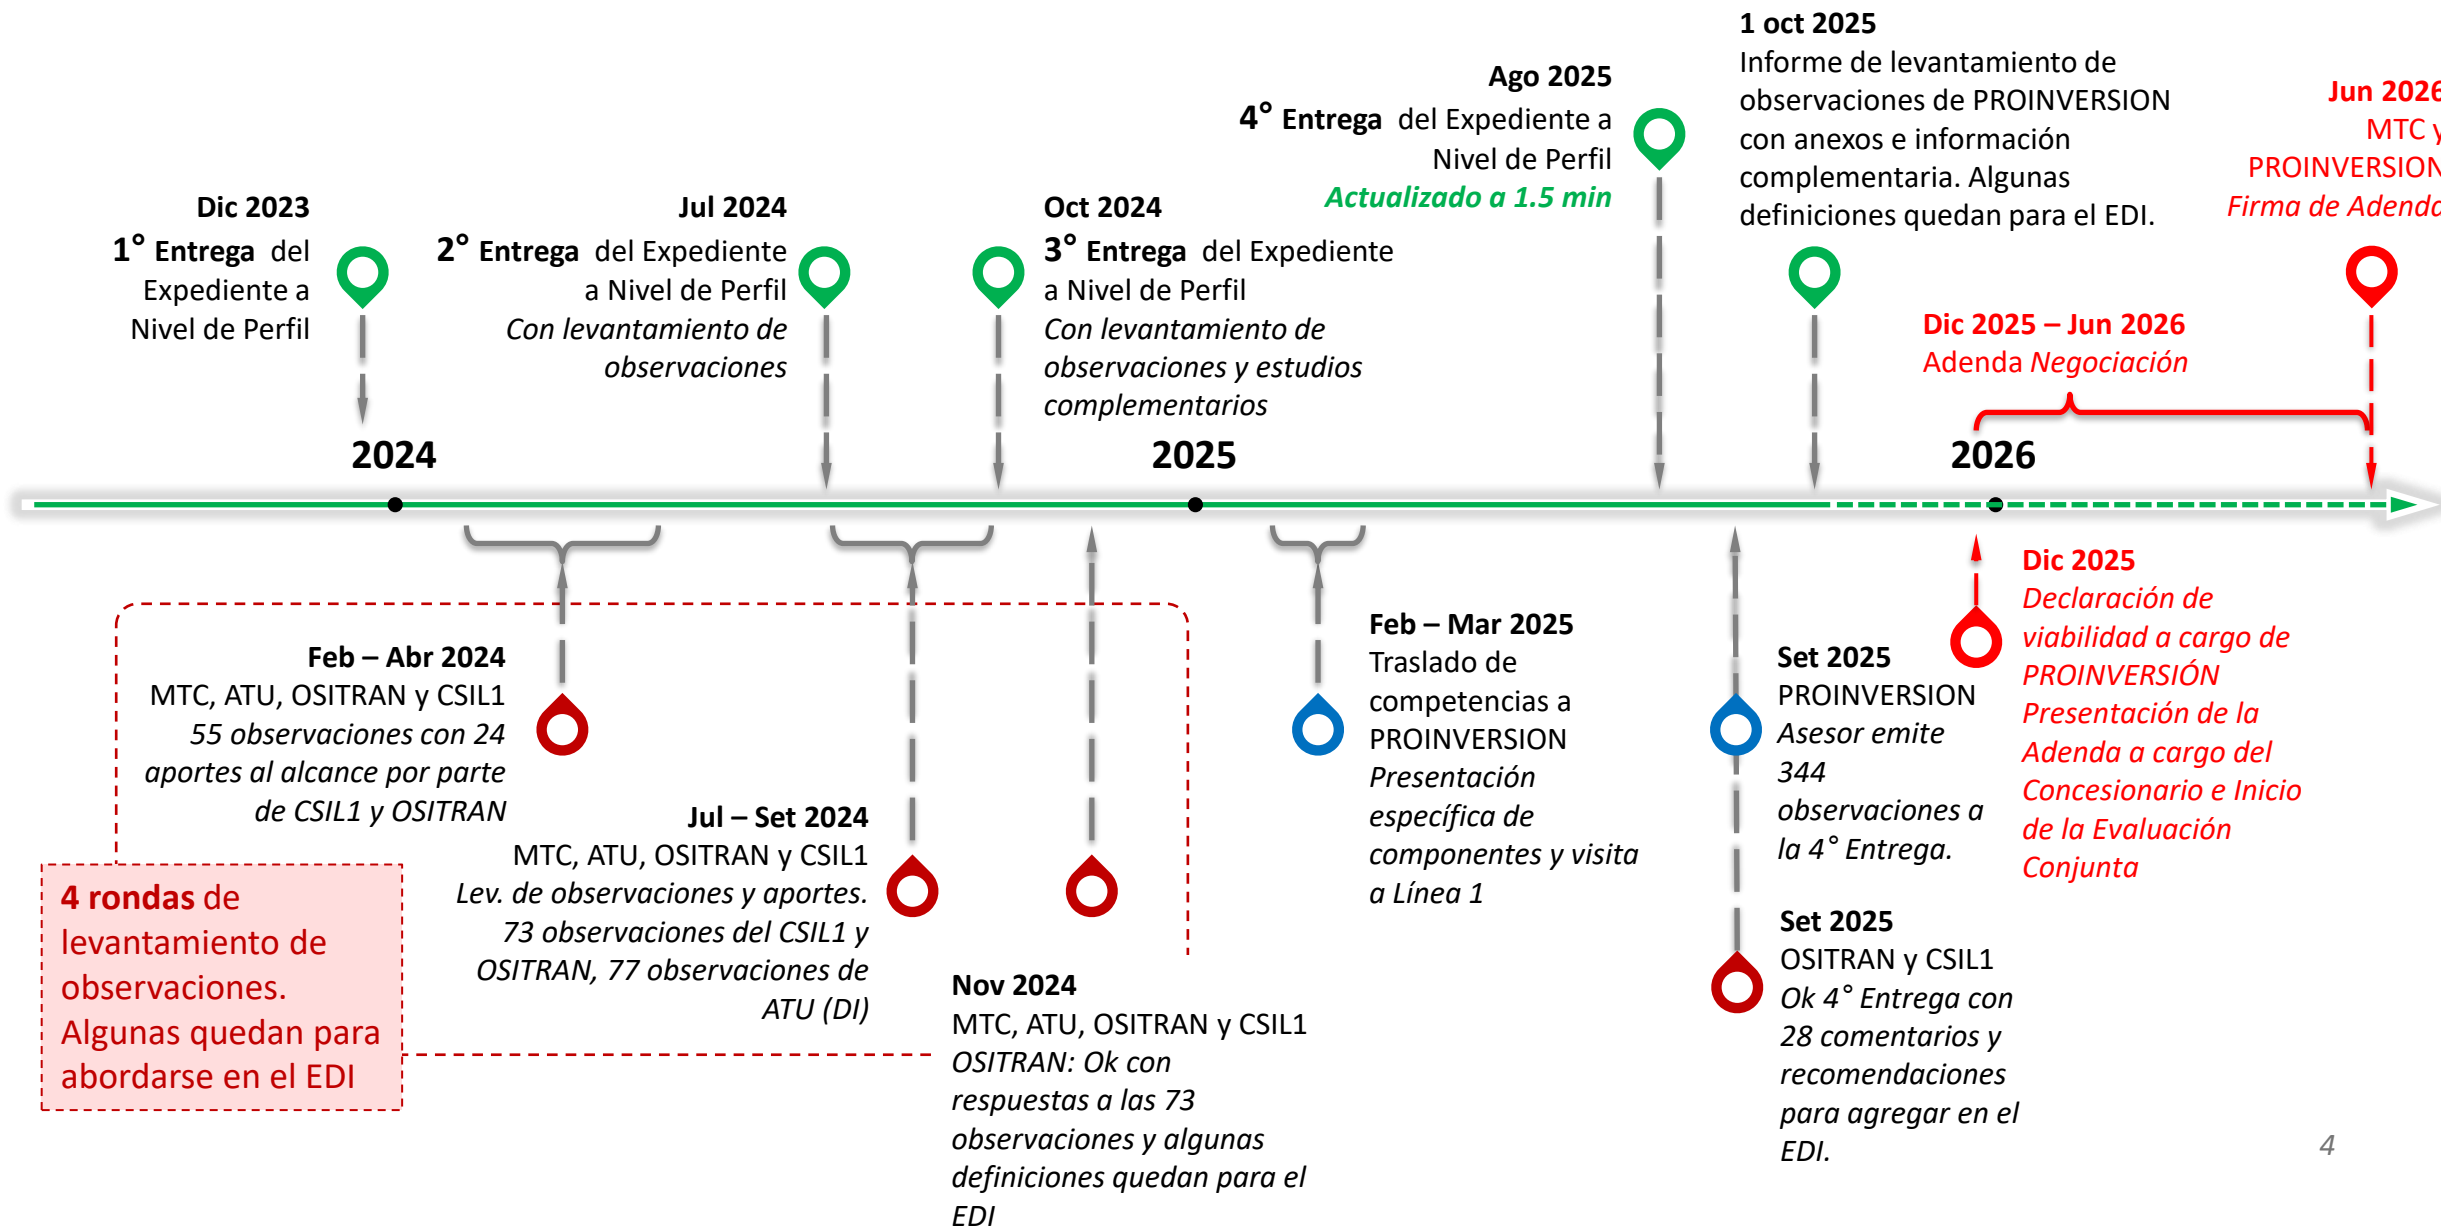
1 oct 2025
Informe de levantamiento de observaciones de PROINVERSION con anexos e información complementaria. Algunas definiciones quedan para el EDI.

Ago 2025
4° Entrega del Expediente a Nivel de Perfil
Actualizado a 1.5 min

Jun 202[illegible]
MTC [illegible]
PROINVERSION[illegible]
Firma de Adend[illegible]

Dic 2023
1° Entrega del Expediente a Nivel de Perfil

Jul 2024
2° Entrega del Expediente a Nivel de Perfil
Con levantamiento de observaciones

Oct 2024
3° Entrega del Expediente a Nivel de Perfil
Con levantamiento de observaciones y estudios complementarios

Dic 2025 – Jun 2026
Adenda Negociación

2024

2025

2026

Dic 2025
Declaración de viabilidad a cargo de PROINVERSIÓN
Presentación de la Adenda a cargo del Concesionario e Inicio de la Evaluación Conjunta

Feb – Abr 2024
MTC, ATU, OSITRAN y CSIL1
55 observaciones con 24 aportes al alcance por parte de CSIL1 y OSITRAN

Feb – Mar 2025
Traslado de competencias a PROINVERSION
Presentación específica de componentes y visita a Línea 1

Set 2025
PROINVERSION
Asesor emite 344 observaciones a la 4° Entrega.

Jul – Set 2024
MTC, ATU, OSITRAN y CSIL1
Lev. de observaciones y aportes. 73 observaciones del CSIL1 y OSITRAN, 77 observaciones de ATU (DI)

4 rondas de levantamiento de observaciones. Algunas quedan para abordarse en el EDI

Nov 2024
MTC, ATU, OSITRAN y CSIL1
OSITRAN: Ok con respuestas a las 73 observaciones y algunas definiciones quedan para el EDI

Set 2025
OSITRAN y CSIL1
Ok 4° Entrega con 28 comentarios y recomendaciones para agregar en el EDI.

4